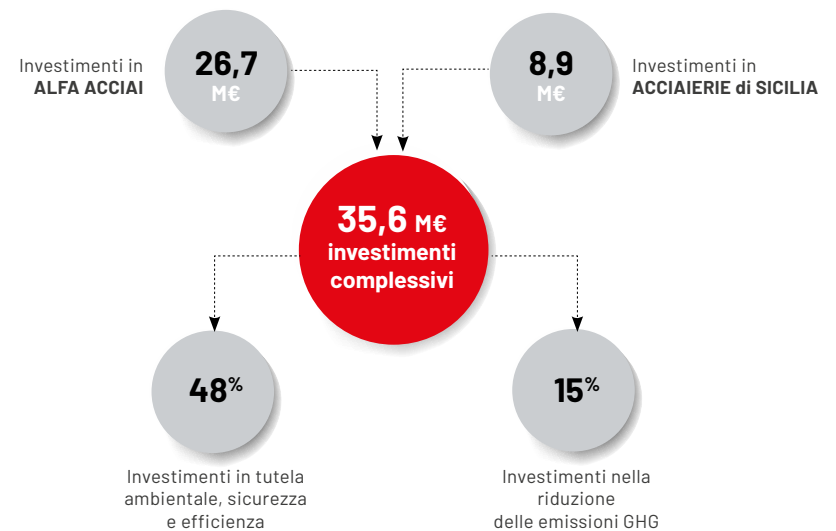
Investimenti in
**ALFA ACCIAI**

26,7
M€

8,9
M€

Investimenti in
**ACCIAIERIE di SICILIA**

35,6 M€
investimenti complessivi

48%

15%

Investimenti in tutela ambientale, sicurezza e efficienza

Investimenti nella riduzione delle emissioni GHG